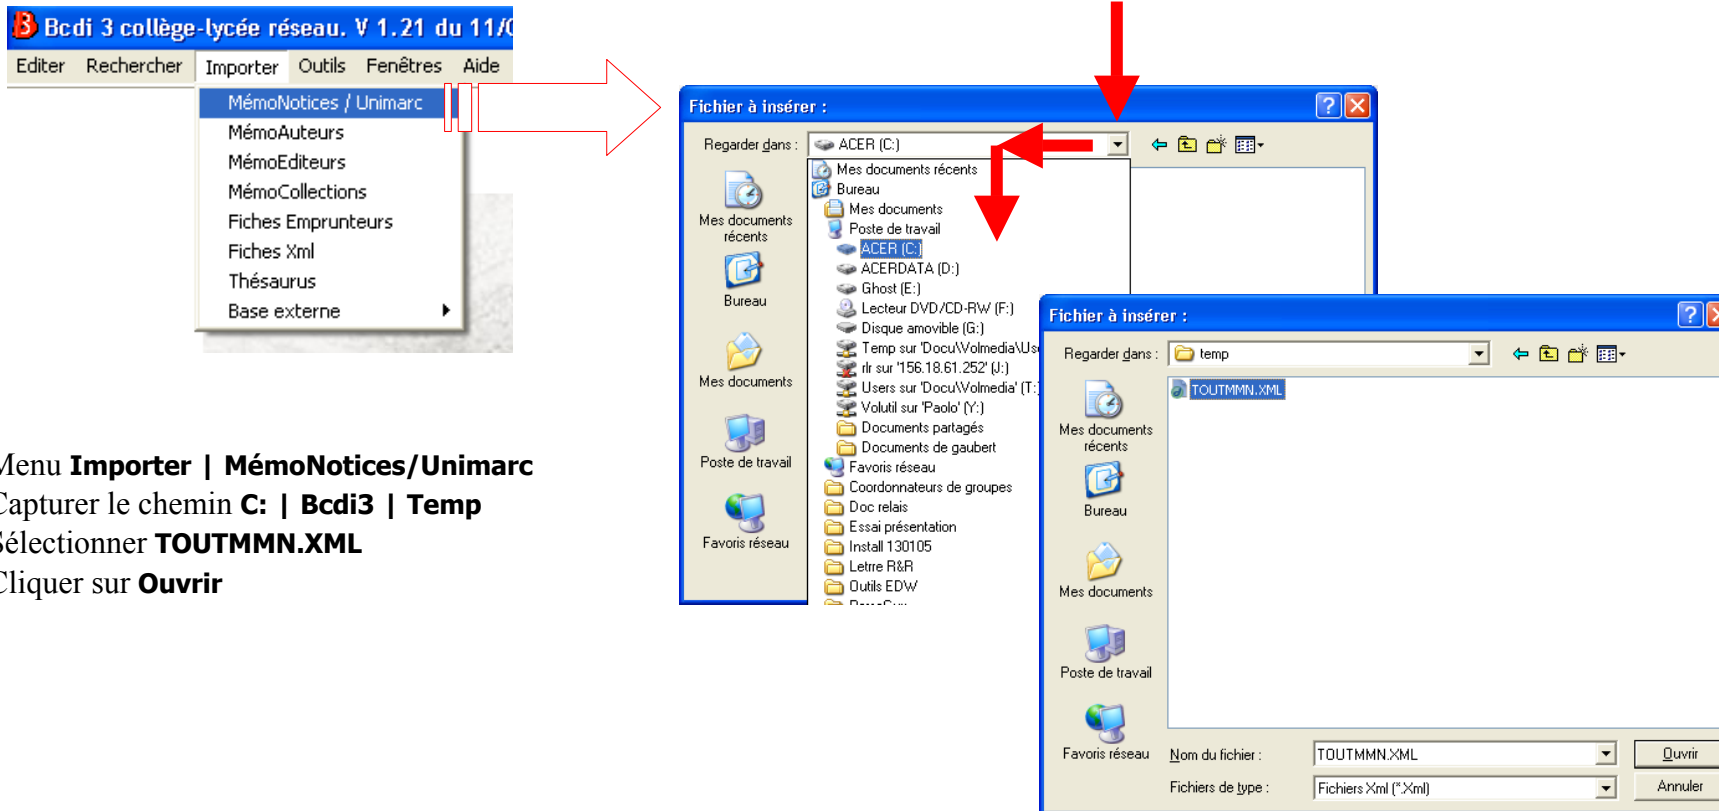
Bcdi 3 collège-lycée réseau. V 1.21 du 11/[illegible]

Editer Rechercher Importer Outils Fenêtres Aide

MémoNotices / Unimarc
MémoAuteurs
MémoEditeurs
MémoCollections
Fiches Emprunteurs
Fiches Xml
Thésaurus
Base externe

Menu **Importer | MémoNotices/Unimarc**
Capturer le chemin **C: | Bcdi3 | Temp**
Sélectionner **TOUTMMN.XML**
Cliquer sur **Ouvrir**

Fichier à insérer :

Regarder dans : ACER (C:)

Mes documents récents
Bureau
Mes documents
Poste de travail
Favoris réseau

Mes documents récents
Bureau
Mes documents
Poste de travail
ACER (C:)
ACERDATA (D:)
Ghost (E:)
Lecteur DVD/CD-RW (F:)
Disque amovible (G:)
Temp sur 'Docu\Volmedia\Us
rlr sur '156.18.61.252' (J:)
Users sur 'Docu\Volmedia' (T:)
Volutil sur 'Paolo' (Y:)
Documents partagés
Documents de gaubert
Favoris réseau
Coordonnateurs de groupes
Doc relais
Essai présentation
Install 130105
Letrre R&R
Outils EDW
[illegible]

Fichier à insérer :

Regarder dans : temp

TOUTMMN.XML

Mes documents récents
Bureau
Mes documents
Poste de travail
Favoris réseau

Nom du fichier : TOUTMMN.XML
Fichiers de type : Fichiers Xml (*.Xml)

Ouvrir
Annuler